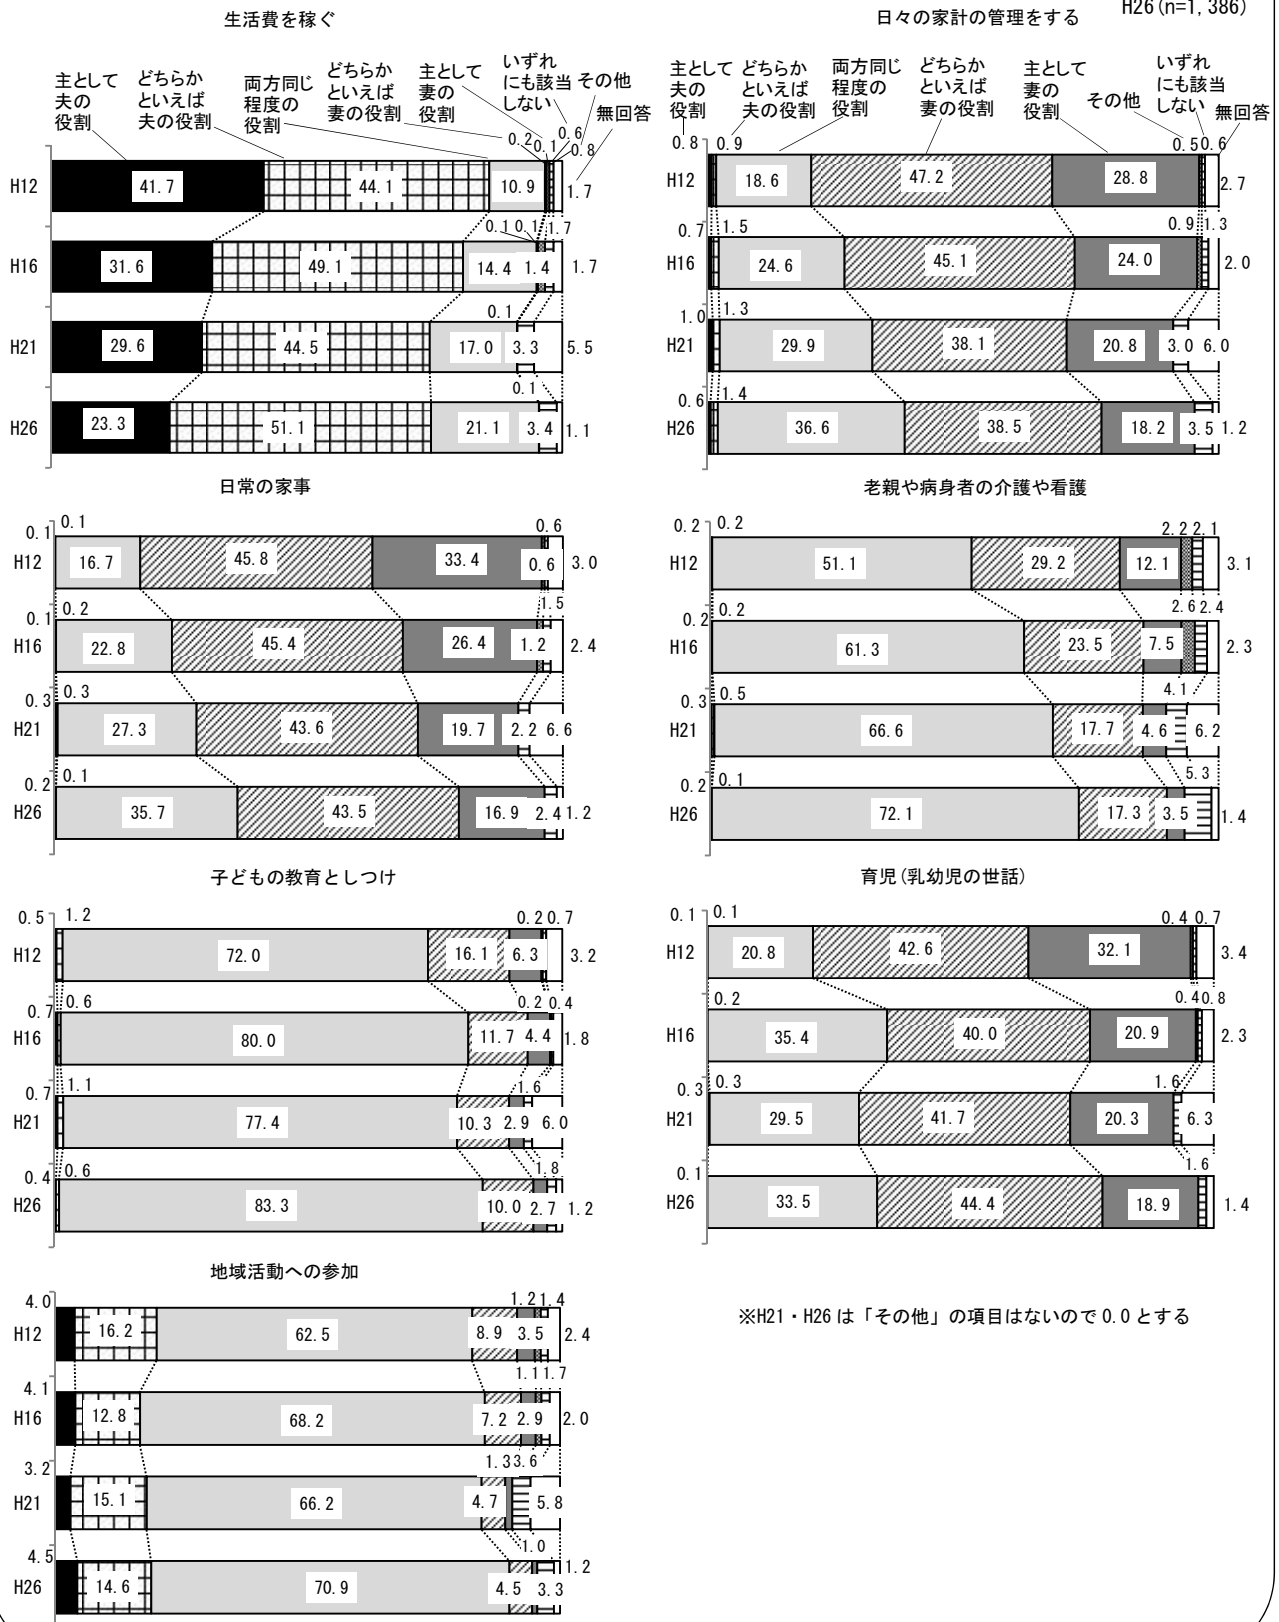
H26(n=1,386)

生活費を稼ぐ

主として夫の役割　どちらかといえば夫の役割　両方同じ程度の役割　どちらかといえば妻の役割　主として妻の役割　いずれにも該当しない　その他　無回答

0.2　0.1　0.6　0.8

H12　41.7　44.1　10.9　1.7

0.1　0.1　1.7

H16　31.6　49.1　14.4　1.4　1.7

0.1

H21　29.6　44.5　17.0　3.3　5.5

0.1

H26　23.3　51.1　21.1　3.4　1.1

日々の家計の管理をする

主として夫の役割　どちらかといえば夫の役割　両方同じ程度の役割　どちらかといえば妻の役割　主として妻の役割　その他　いずれにも該当しない　無回答

0.8　0.9　0.5　0.6

H12　18.6　47.2　28.8　2.7

0.7　1.5　0.9　1.3

H16　24.6　45.1　24.0　2.0

1.0　1.3

H21　29.9　38.1　20.8　3.0　6.0

0.6　1.4

H26　36.6　38.5　18.2　3.5　1.2

日常の家事

0.1　0.1　0.6

H12　16.7　45.8　33.4　0.6　3.0

0.1　0.2　1.5

H16　22.8　45.4　26.4　1.2　2.4

0.3　0.3

H21　27.3　43.6　19.7　2.2　6.6

0.2　0.1

H26　35.7　43.5　16.9　2.4　1.2

老親や病身者の介護や看護

0.2　0.2　2.2　2.1

H12　51.1　29.2　12.1　3.1

0.2　0.2　2.6　2.4

H16　61.3　23.5　7.5　2.3

0.3　0.5　4.1

H21　66.6　17.7　4.6　6.2

0.2　0.1　5.3

H26　72.1　17.3　3.5　1.4

子どもの教育としつけ

0.5　1.2　0.2　0.7

H12　72.0　16.1　6.3　3.2

0.7　0.6　0.2　0.4

H16　80.0　11.7　4.4　1.8

0.7　1.1　1.6

H21　77.4　10.3　2.9　6.0

0.4　0.6　1.8

H26　83.3　10.0　2.7　1.2

育児(乳幼児の世話)

0.1　0.1　0.4　0.7

H12　20.8　42.6　32.1　3.4

0.2　0.4　0.8

H16　35.4　40.0　20.9　2.3

0.3　0.3　1.6

H21　29.5　41.7　20.3　6.3

0.1　1.6

H26　33.5　44.4　18.9　1.4

地域活動への参加

4.0　1.2　1.4

H12　16.2　62.5　8.9　3.5　2.4

4.1　1.1　1.7

H16　12.8　68.2　7.2　2.9　2.0

3.2　1.3　3.6

H21　15.1　66.2　4.7　5.8

4.5　1.0　1.2

H26　14.6　70.9　4.5　3.3

※H21・H26 は「その他」の項目はないので 0.0 とする